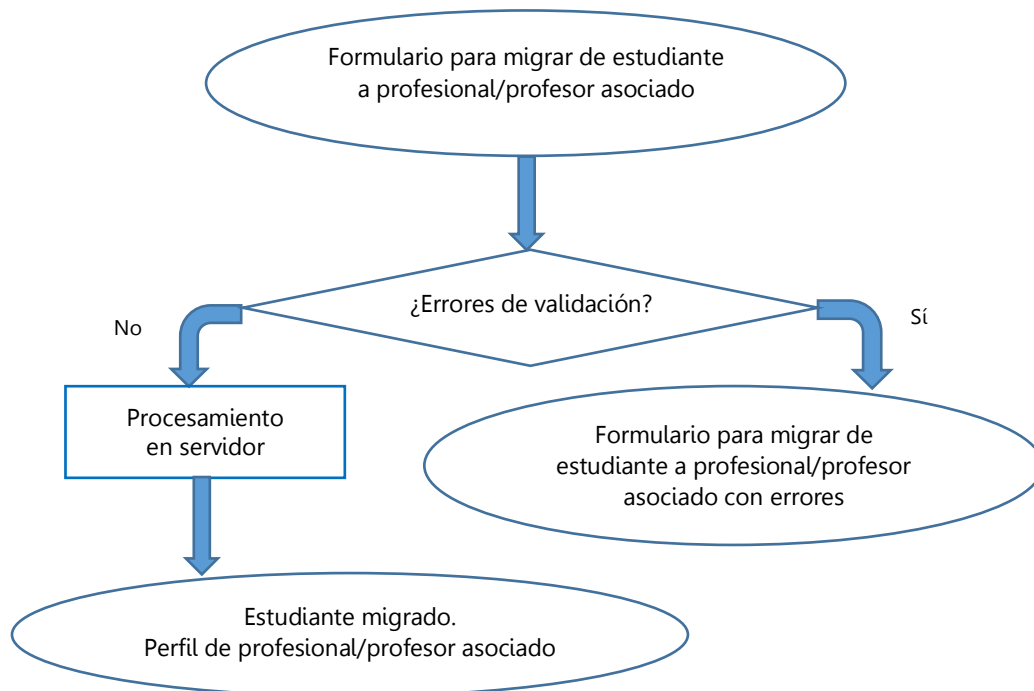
Formulario para migrar de estudiante a profesional/profesor asociado

¿Errores de validación?

No

Sí

Procesamiento en servidor

Formulario para migrar de estudiante a profesional/profesor asociado con errores

Estudiante migrado. Perfil de profesional/profesor asociado